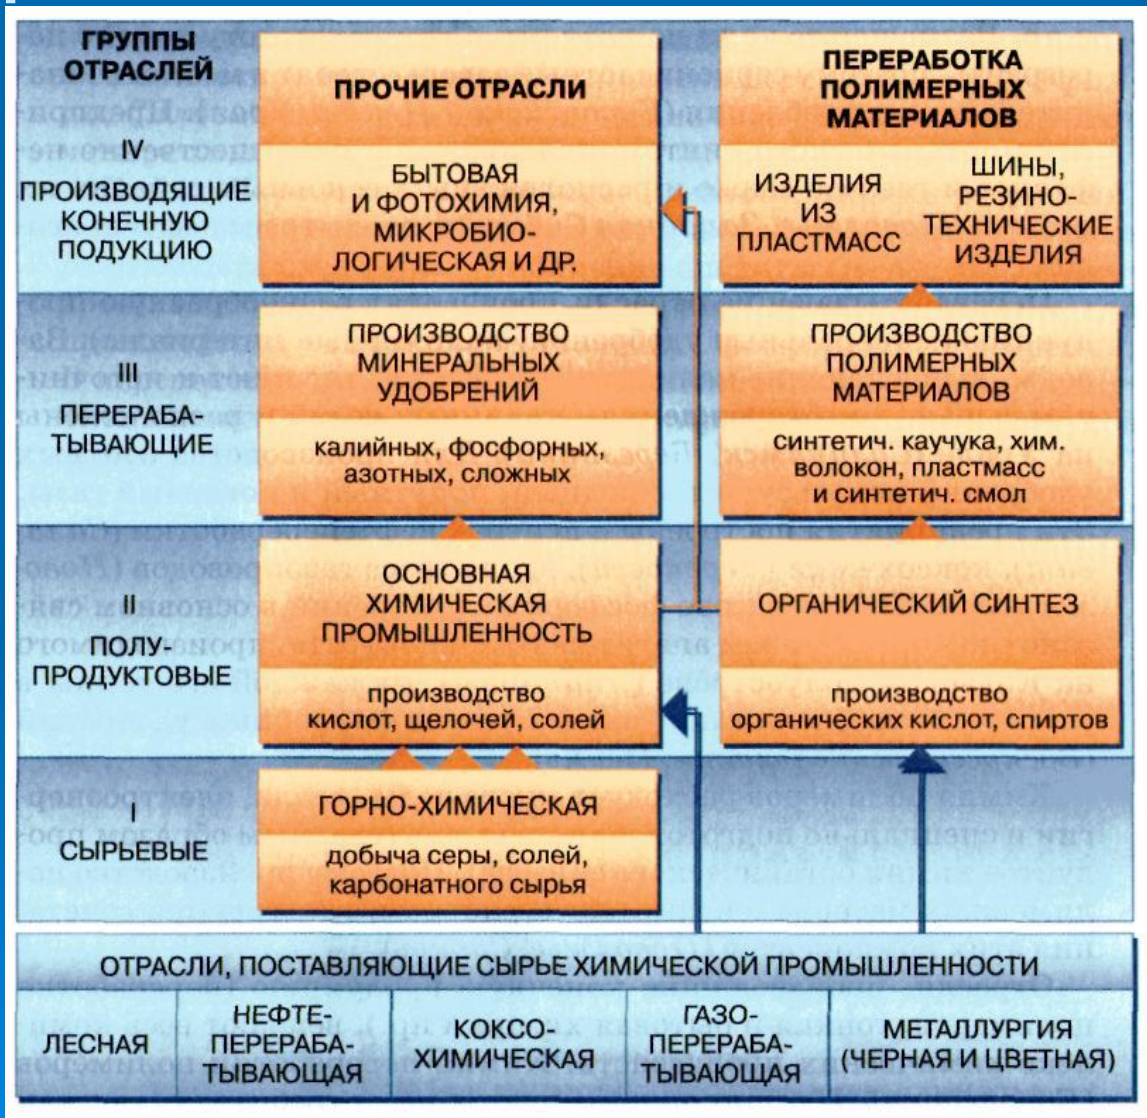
ГРУППЫ ОТРАСЛЕЙ

IV
ПРОИЗВОДЯЩИЕ КОНЕЧНУЮ ПОДУКЦИЮ

ПРОЧИЕ ОТРАСЛИ

БЫТОВАЯ И ФОТОХИМИЯ, МИКРОБИОЛОГИЧЕСКАЯ И ДР.

ПЕРЕРАБОТКА ПОЛИМЕРНЫХ МАТЕРИАЛОВ

ИЗДЕЛИЯ ИЗ ПЛАСТМАСС

ШИНЫ, РЕЗИНОТЕХНИЧЕСКИЕ ИЗДЕЛИЯ

III
ПЕРЕРАБАТЫВАЮЩИЕ

ПРОИЗВОДСТВО МИНЕРАЛЬНЫХ УДОБРЕНИЙ

калийных, фосфорных, азотных, сложных

ПРОИЗВОДСТВО ПОЛИМЕРНЫХ МАТЕРИАЛОВ

синтетич. каучука, хим. волокон, пластмасс и синтетич. смол

II
ПОЛУПРОДУКТОВЫЕ

ОСНОВНАЯ ХИМИЧЕСКАЯ ПРОМЫШЛЕННОСТЬ

производство кислот, щелочей, солей

ОРГАНИЧЕСКИЙ СИНТЕЗ

производство органических кислот, спиртов

I
СЫРЬЕВЫЕ

ГОРНО-ХИМИЧЕСКАЯ

добыча серы, солей, карбонатного сырья

ОТРАСЛИ, ПОСТАВЛЯЮЩИЕ СЫРЬЕ ХИМИЧЕСКОЙ ПРОМЫШЛЕННОСТИ

| ЛЕСНАЯ | НЕФТЕПЕРЕРАБАТЫВАЮЩАЯ | КОКСОХИМИЧЕСКАЯ | ГАЗОПЕРЕРАБАТЫВАЮЩАЯ | МЕТАЛЛУРГИЯ (ЧЕРНАЯ И ЦВЕТНАЯ) |
|---|---|---|---|---|